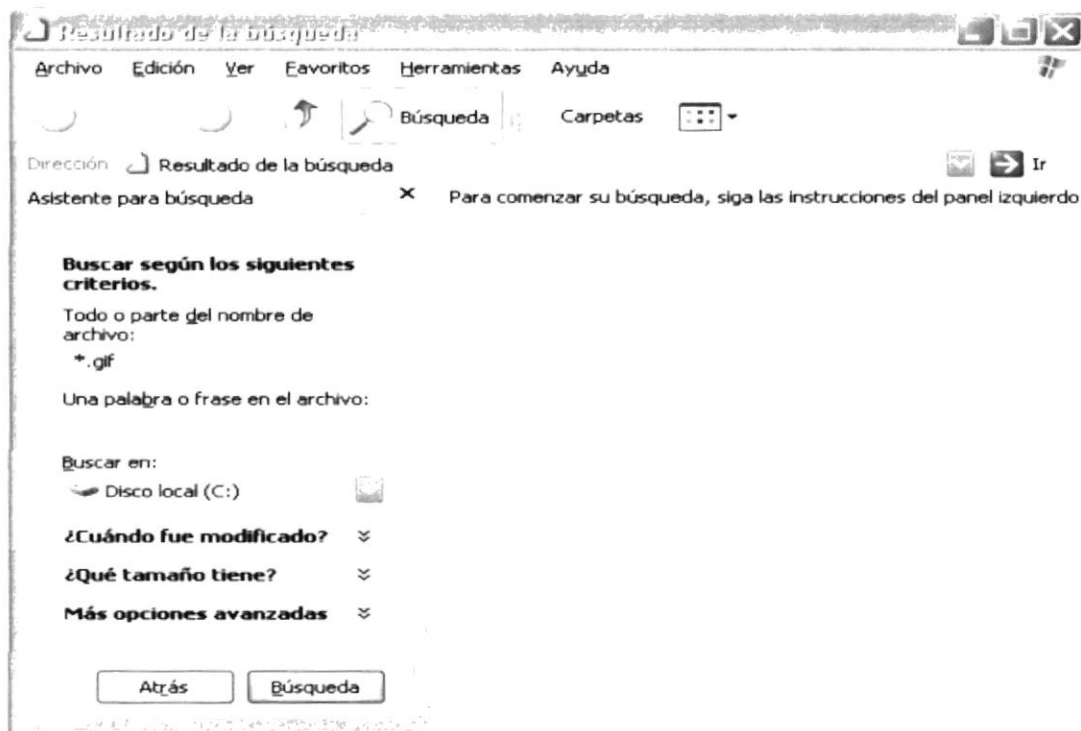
Resultado de la búsqueda

Archivo Edición Ver Favoritos Herramientas Ayuda

Búsqueda Carpetas

Dirección Resultado de la búsqueda Ir

Asistente para búsqueda ×

Para comenzar su búsqueda, siga las instrucciones del panel izquierdo

Buscar según los siguientes criterios.

Todo o parte del nombre de archivo:

*.gif

Una palabra o frase en el archivo:

Buscar en:

Disco local (C:)

¿Cuándo fue modificado?

¿Qué tamaño tiene?

Más opciones avanzadas

Atrás Búsqueda

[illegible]